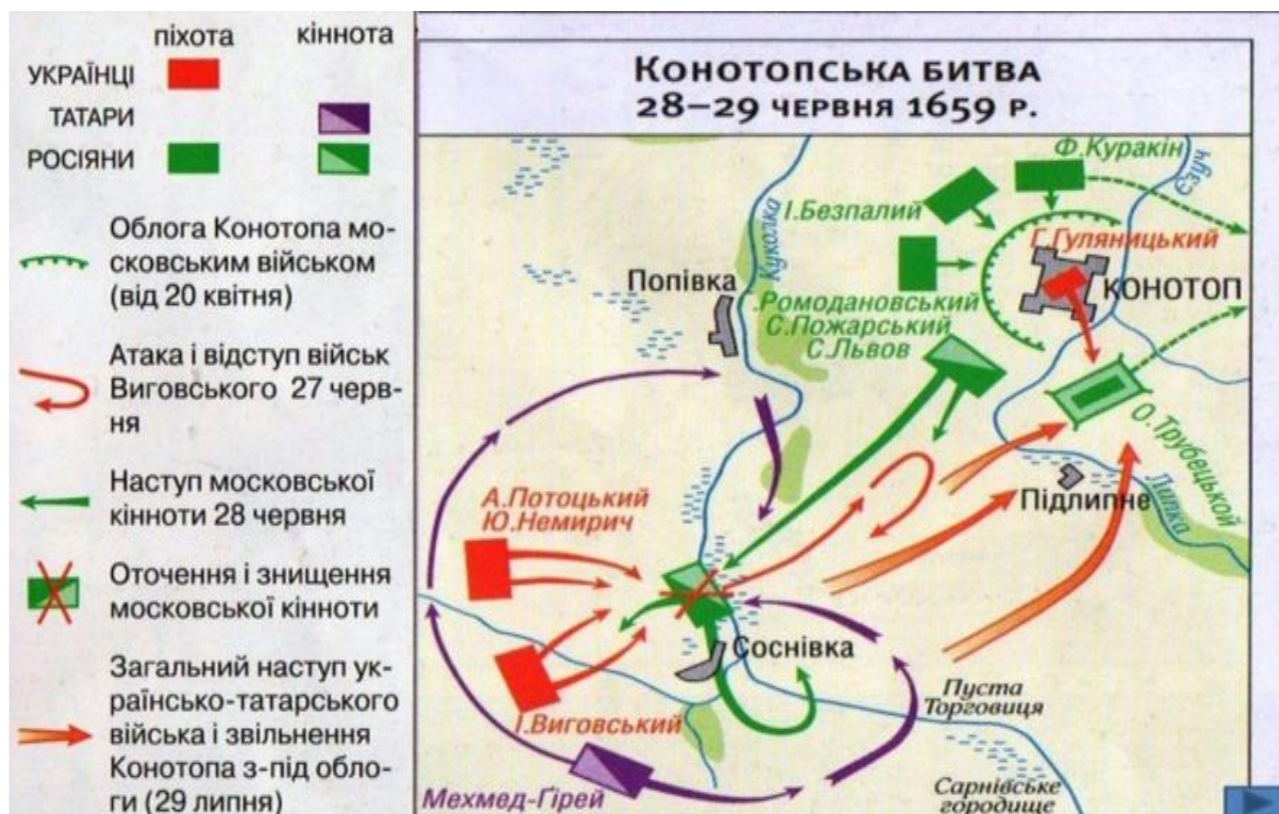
піхота кіннота
УКРАЇНЦІ
ТАТАРИ
РОСІЯНИ

Облога Конотопа московським військом (від 20 квітня)

Атака і відступ військ Виговського 27 червня

Наступ московської кінноти 28 червня

Оточення і знищення московської кінноти

Загальний наступ українсько-татарського війська і звільнення Конотопа з-під облоги (29 липня)

КОНОТОПСЬКА БИТВА
28–29 ЧЕРВНЯ 1659 Р.

Ф.Куракін
Єзуч
І.Безпалий
Куколка
Г.Гуляницький
КОНОТОП
Попівка
Ромодановський
С.Пожарський
С.Львов
О.Трубецькой
Липка
Підлипне
А.Потоцький
Ю.Немирич
Соснівка
Пуста Торговиця
І.Виговський
Мехмед-Гірей
Сарнівське городище